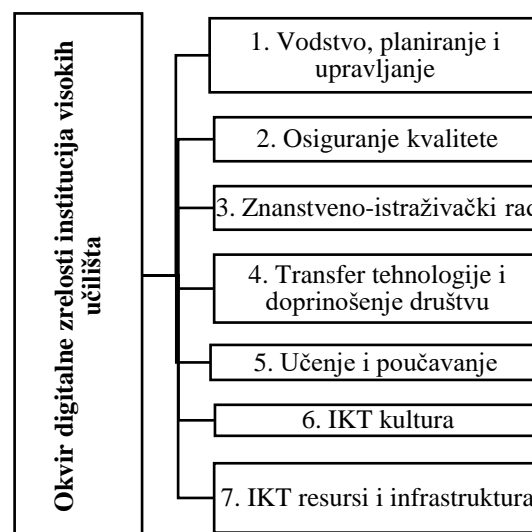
Okvir digitalne zrelosti institucija visokih učilišta

1. Vodstvo, planiranje i upravljanje

2. Osiguranje kvalitete

3. Znanstveno-istraživački rad

4. Transfer tehnologije i doprinošenje društvu

5. Učenje i poučavanje

6. IKT kultura

7. IKT resursi i infrastruktura